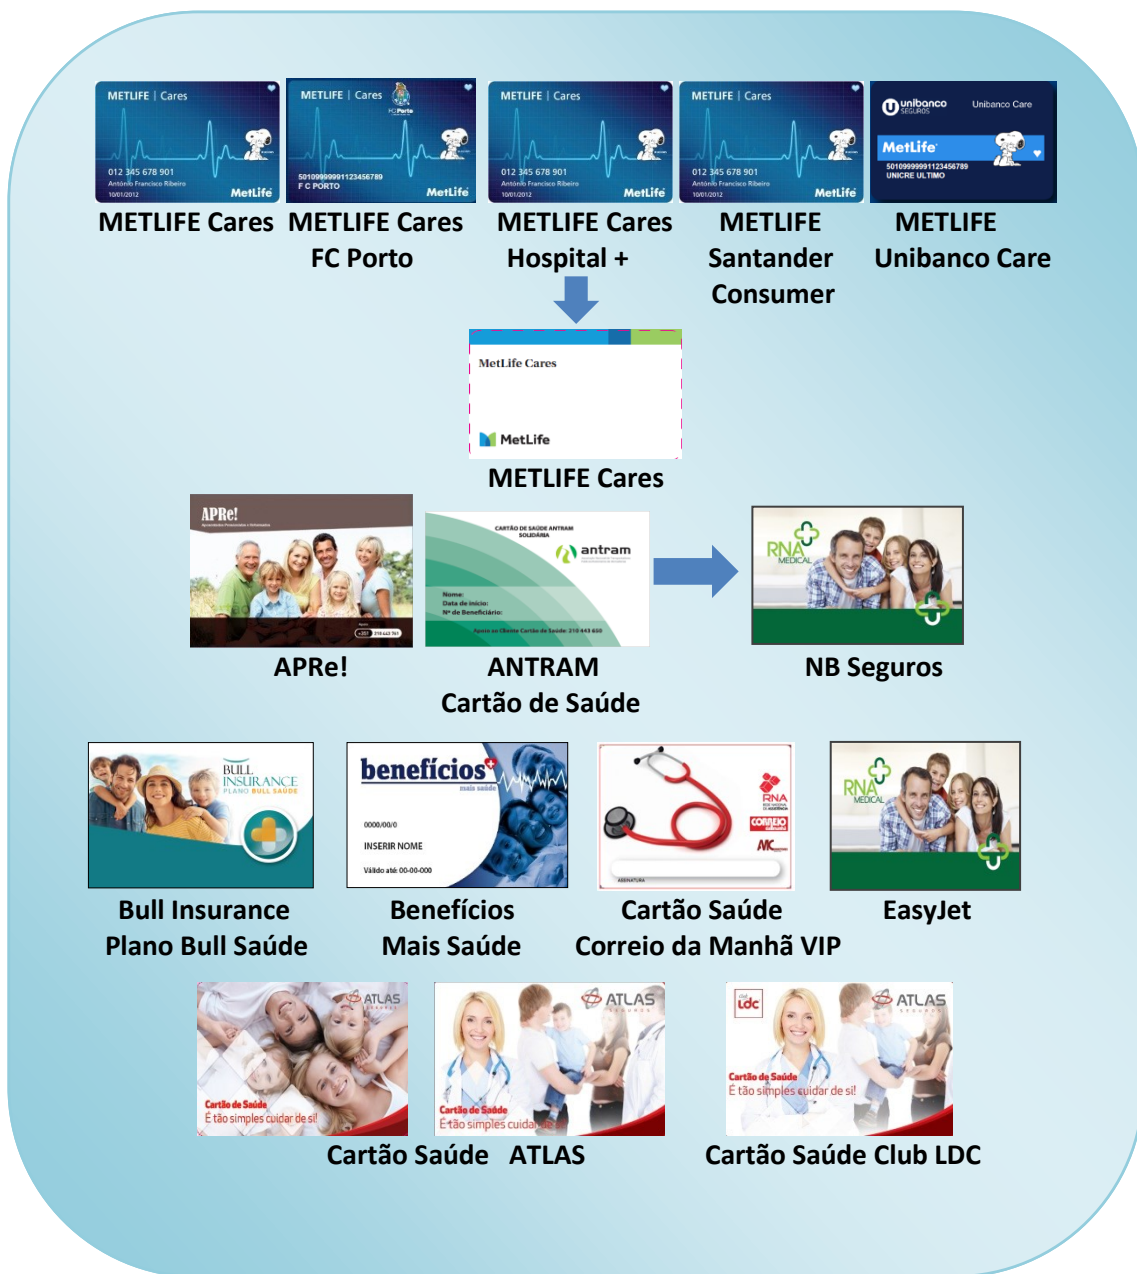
METLIFE | Cares
012 345 678 901
António Francisco Ribeiro
10/01/2012
MetLife

METLIFE | Cares
FC Porto
501099999911234567789
F C PORTO
MetLife

METLIFE | Cares
012 345 678 901
António Francisco Ribeiro
10/01/2012
MetLife

METLIFE | Cares
012 345 678 901
António Francisco Ribeiro
10/01/2012
MetLife

unibanco SEGUROS
Unibanco Care
MetLife
5010999999112345678​9
UNICRE ULTIMO

METLIFE Cares
METLIFE Cares FC Porto
METLIFE Cares Hospital +
METLIFE Santander Consumer
METLIFE Unibanco Care

MetLife Cares
MetLife

METLIFE Cares

APRe!

CARTÃO DE SAÚDE ANTRAM SOLIDÁRIA
antram
Nome:
Data de início:
Nº de Beneficiário:

RNA MEDICAL

APRe!
ANTRAM Cartão de Saúde
NB Seguros

BULL INSURANCE PLANO BULL SAÚDE

benefícios mais saúde
0000/00/0
INSERIR NOME
Válido até: 00-00-000

RNA
CORREIO da manhã
ASSINATURA

RNA MEDICAL

Bull Insurance Plano Bull Saúde
Benefícios Mais Saúde
Cartão Saúde Correio da Manhã VIP
EasyJet

ATLAS
Cartão de Saúde
É tão simples cuidar de si!

ATLAS
Cartão de Saúde
É tão simples cuidar de si!

ldc
ATLAS
Cartão de Saúde
É tão simples cuidar de si!

Cartão Saúde ATLAS
Cartão Saúde Club LDC